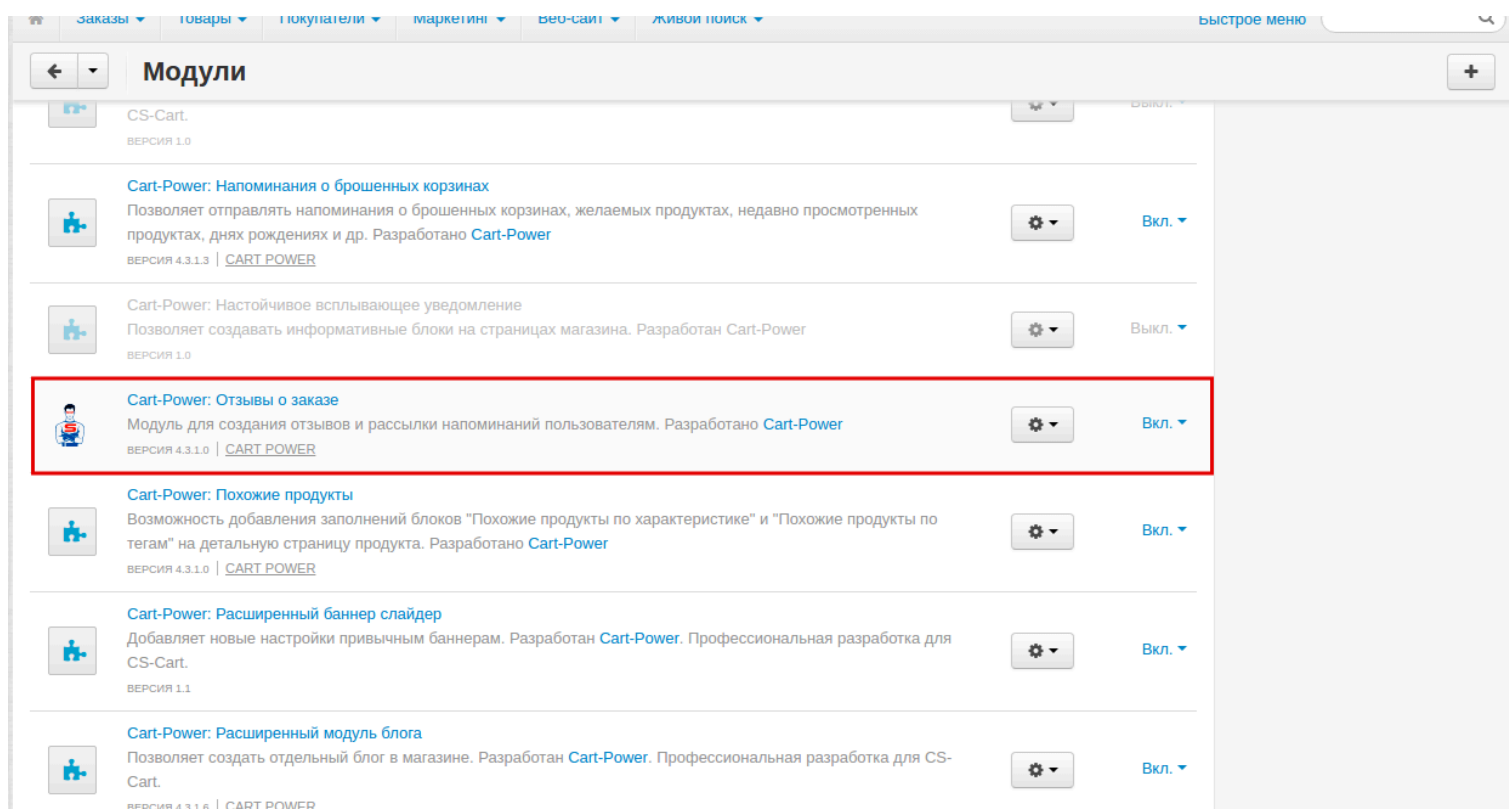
Заказы ▾ Товары ▾ Покупатели ▾ Маркетинг ▾ Веб-сайт ▾ Живой поиск ▾ Быстрое меню

Модули

CS-Cart.
ВЕРСИЯ 1.0
Выкл.

Cart-Power: Напоминания о брошенных корзинах
Позволяет отправлять напоминания о брошенных корзинах, желаемых продуктах, недавно просмотренных продуктах, днях рождениях и др. Разработано Cart-Power
ВЕРСИЯ 4.3.1.3 | CART POWER
Вкл.

Cart-Power: Настойчивое всплывающее уведомление
Позволяет создавать информативные блоки на страницах магазина. Разработан Cart-Power
ВЕРСИЯ 1.0
Выкл.

Cart-Power: Отзывы о заказе
Модуль для создания отзывов и рассылки напоминаний пользователям. Разработано Cart-Power
ВЕРСИЯ 4.3.1.0 | CART POWER
Вкл.

Cart-Power: Похожие продукты
Возможность добавления заполнений блоков "Похожие продукты по характеристике" и "Похожие продукты по тегам" на детальную страницу продукта. Разработано Cart-Power
ВЕРСИЯ 4.3.1.0 | CART POWER
Вкл.

Cart-Power: Расширенный баннер слайдер
Добавляет новые настройки привычным баннерам. Разработан Cart-Power. Профессиональная разработка для CS-Cart.
ВЕРСИЯ 1.1
Вкл.

Cart-Power: Расширенный модуль блога
Позволяет создать отдельный блог в магазине. Разработан Cart-Power. Профессиональная разработка для CS-Cart.
ВЕРСИЯ 4.3.1.6 | CART POWER
Вкл.